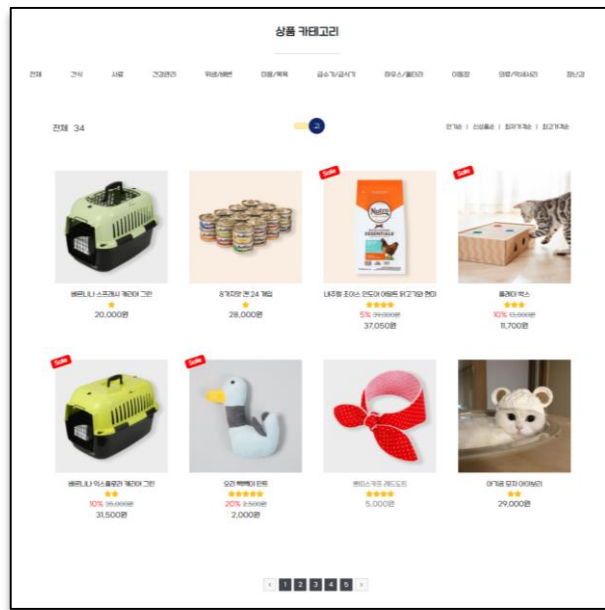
상품 카테고리

전체 간식 사료 건강관리 위생/배변 미용/목욕 급수기/급식기 하우스/울타리 이동장 의류/악세사리 장난감

전체 34

인기순 | 신상품순 | 낮은가격순 | 높은가격순

바리나니 스프레쉬 캐리어 그린
20,000원

8가지맛 캔 24 개입
28,000원

Sale
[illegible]
5% 39,000원
37,050원

Sale
플레이박스
10% 13,000원
11,700원

Sale
바리나니 익스플로러 캐리어 그린
10% 35,000원
31,500원

Sale
오리 삑삑이 인형
20% 2,500원
2,000원

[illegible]
5,000원

아기곰 모자 아이보리
29,000원

< 1 2 3 4 5 >